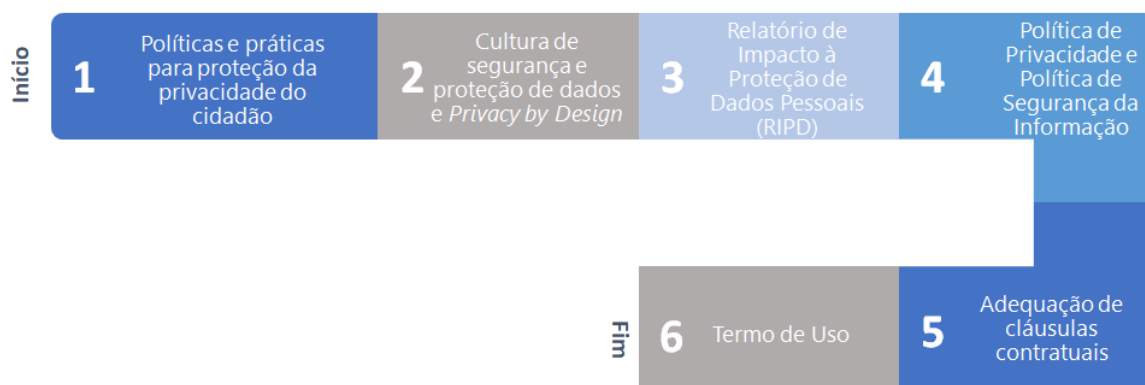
Início

1 Políticas e práticas para proteção da privacidade do cidadão

2 Cultura de segurança e proteção de dados e *Privacy by Design*

3 Relatório de Impacto à Proteção de Dados Pessoais (RIPD)

4 Política de Privacidade e Política de Segurança da Informação

5 Adequação de cláusulas contratuais

6 Termo de Uso

Fim